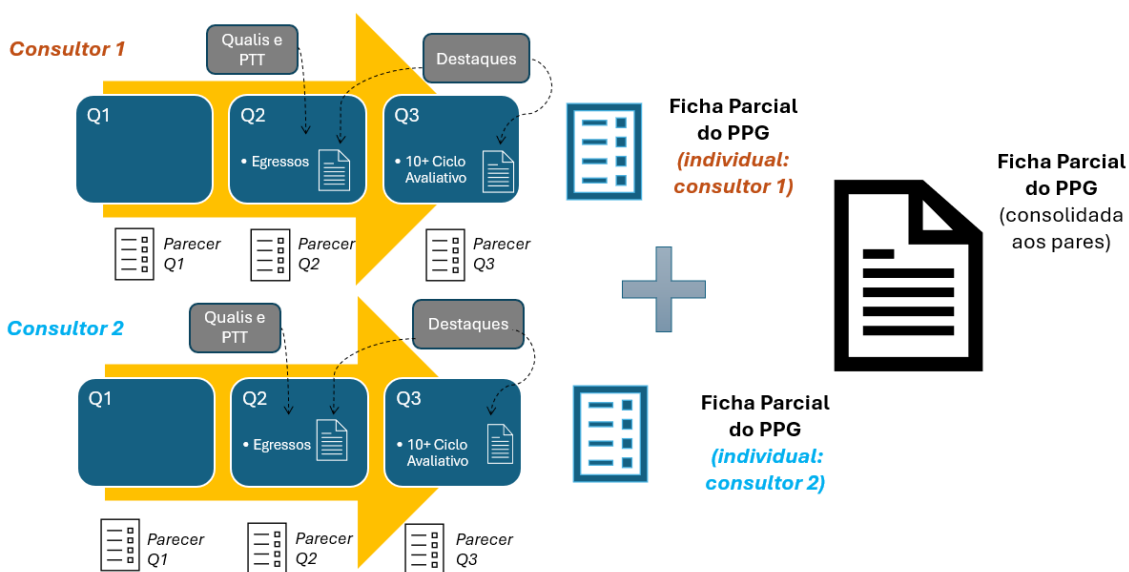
Consultor 1

Qualis e PTT

Destaques

Q1

Q2

• Egressos

Q3

• 10+ Ciclo Avaliativo

Parecer Q1

Parecer Q2

Parecer Q3

Ficha Parcial do PPG (individual: consultor 1)

Consultor 2

Qualis e PTT

Destaques

Q1

Q2

• Egressos

Q3

• 10+ Ciclo Avaliativo

Parecer Q1

Parecer Q2

Parecer Q3

Ficha Parcial do PPG (individual: consultor 2)

Ficha Parcial do PPG (consolidada aos pares)